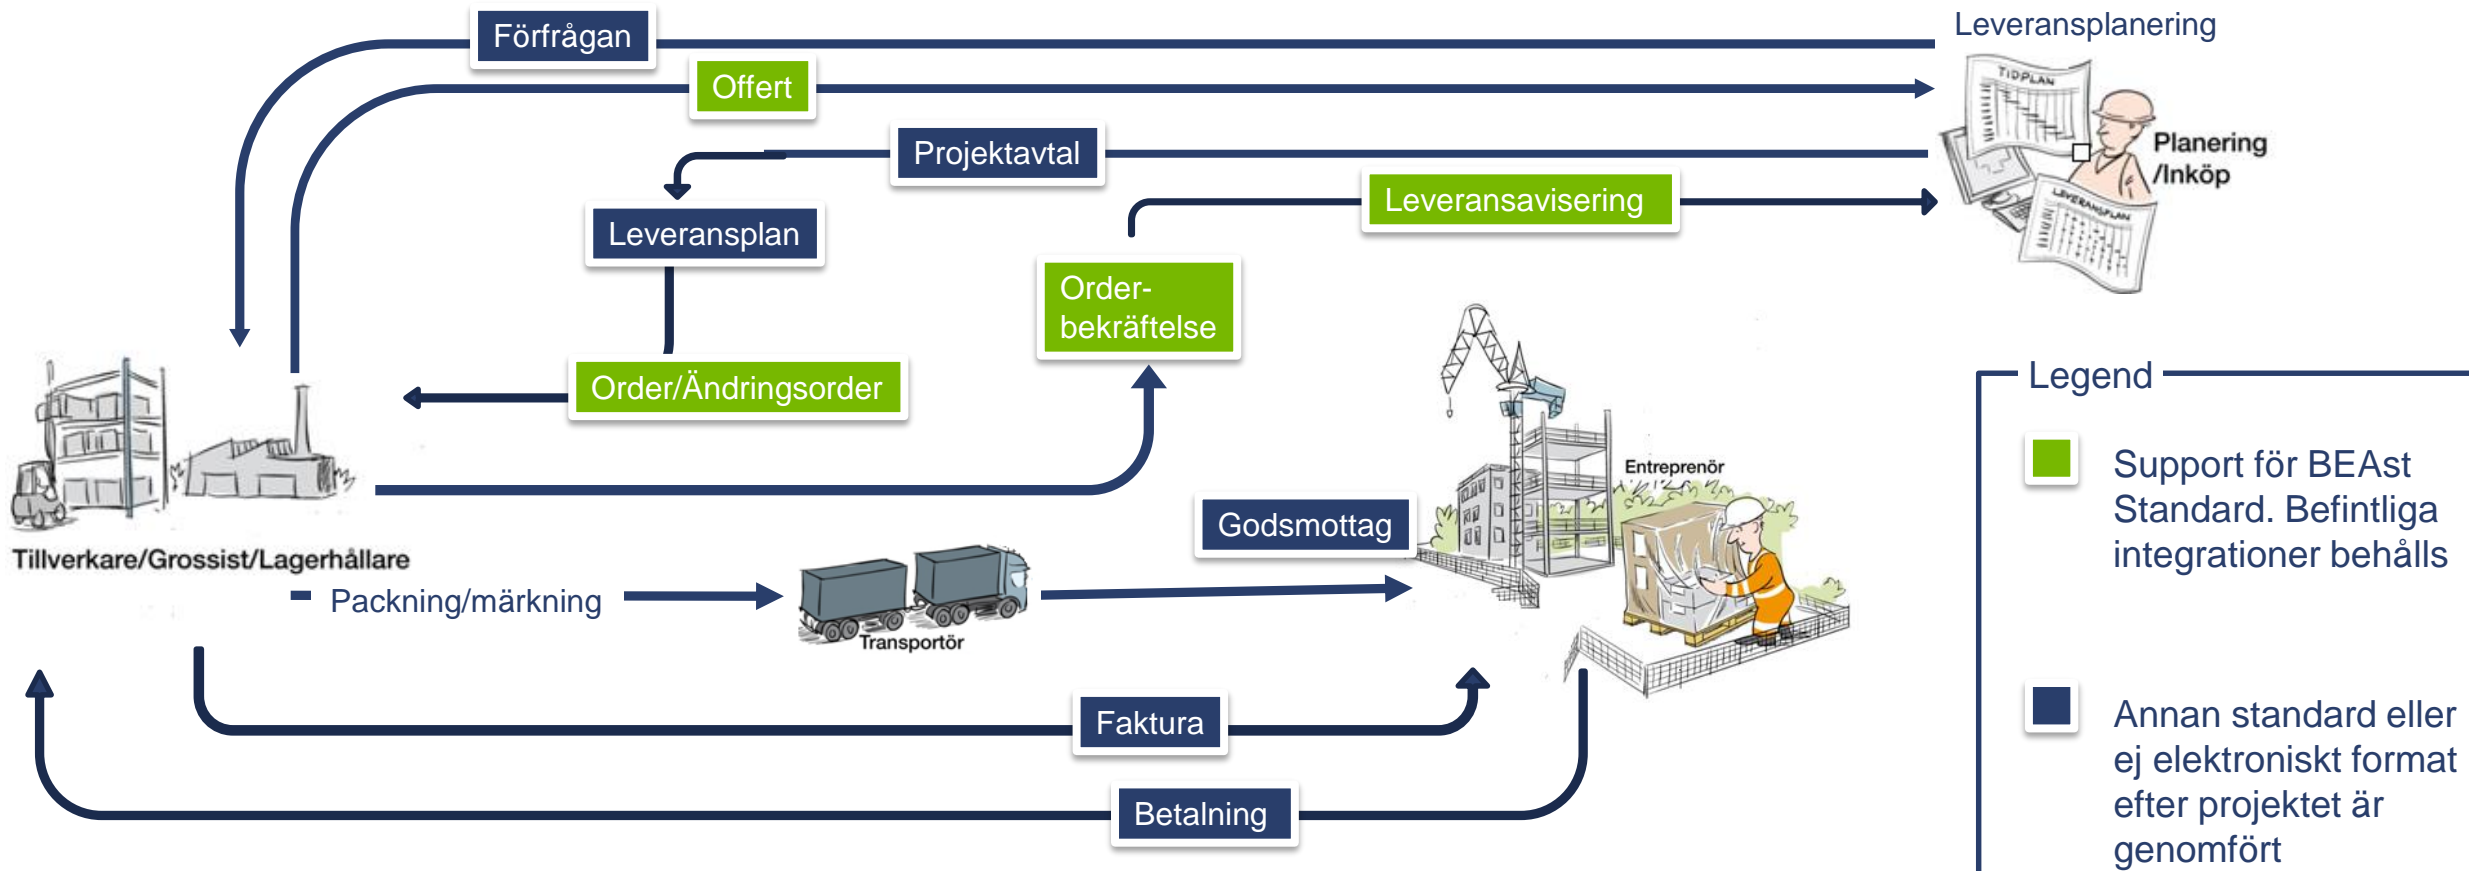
Förfrågan

Leveransplanering

Offert

TIDPLAN

Planering /Inköp

LEVERANSPLAN

Projektavtal

Leveransavisering

Leveransplan

Orderbekräftelse

Order/Ändringsorder

Legend

Entreprenör

Support för BEAst Standard. Befintliga integrationer behålls

Godsmottag

Tillverkare/Grossist/Lagerhållare

Packning/märkning

Transportör

Faktura

Annan standard eller ej elektroniskt format efter projektet är genomfört

Betalning